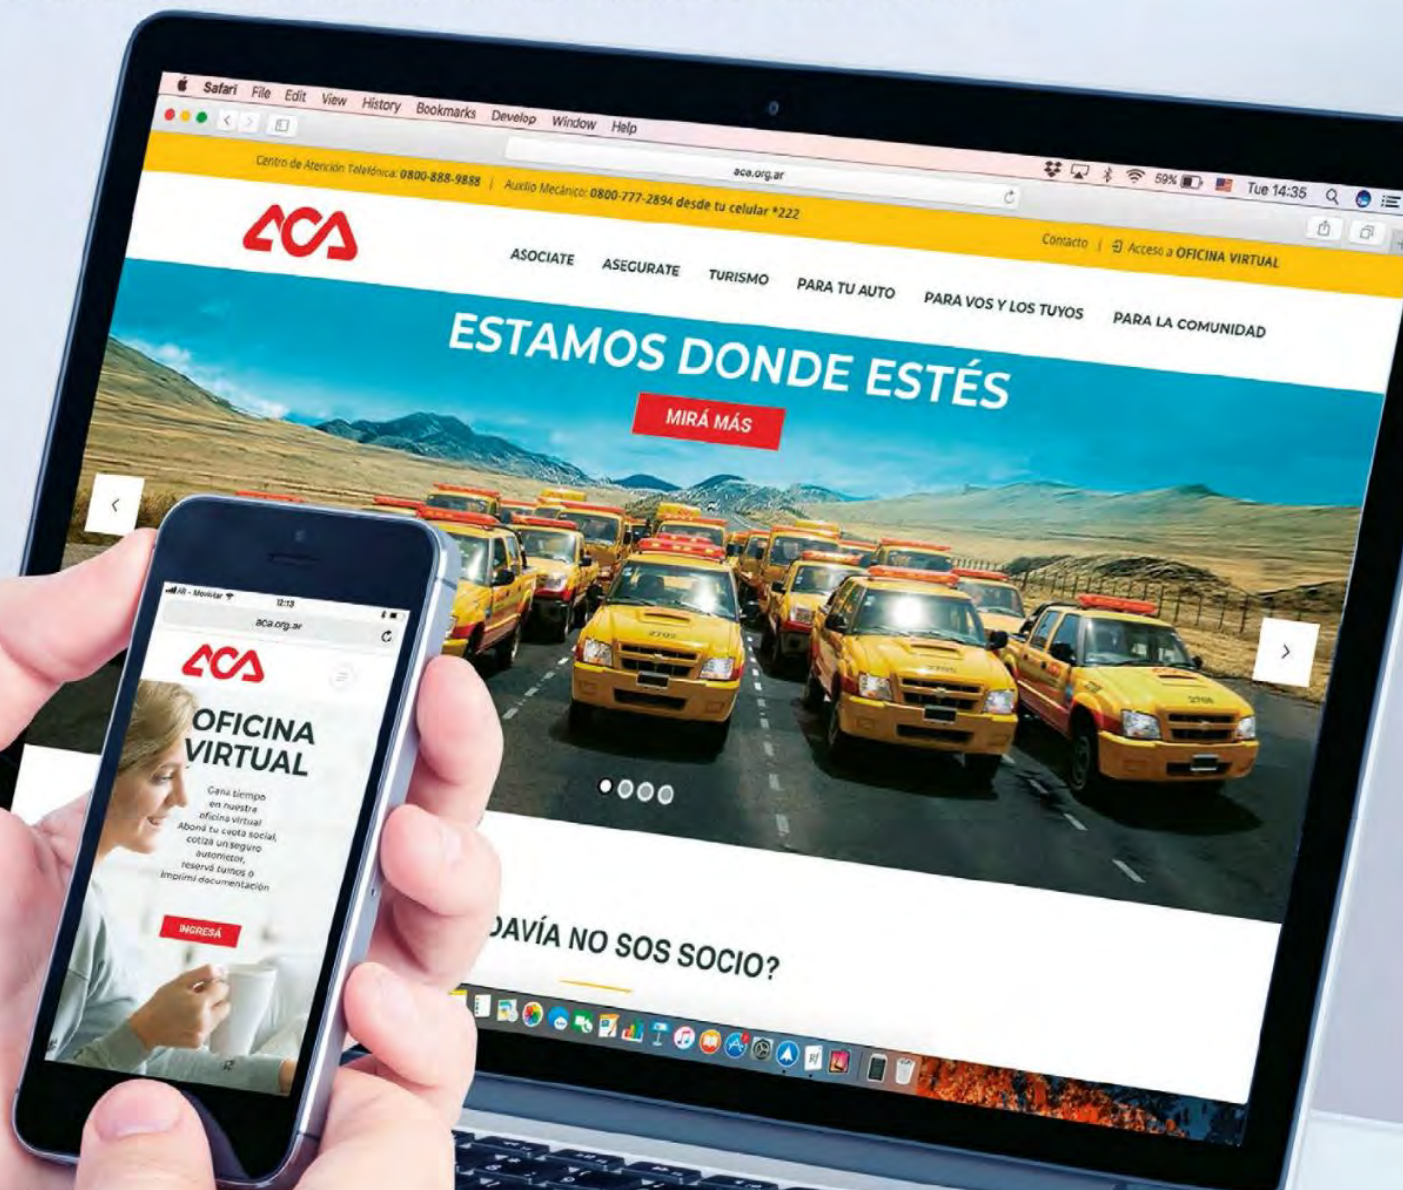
Safari File Edit View History Bookmarks Develop Window Help

aca.org.ar

59% Tue 14:35

Centro de Atención Telefónica: 0800-888-9888 | Auxilio Mecánico: 0800-777-2894 desde tu celular *222

Contacto | Acceso a OFICINA VIRTUAL

ACA

ASOCIATE ASEGURATE TURISMO PARA TU AUTO PARA VOS Y LOS TUYOS PARA LA COMUNIDAD

ESTAMOS DONDE ESTÉS

MIRÁ MÁS

‹

›

2703

2706

2705

DAVÍA NO SOS SOCIO?

AR - Movistar 12:13

aca.org.ar

ACA

OFICINA VIRTUAL

Ganá tiempo en nuestra oficina virtual. Aboná tu cuota social, cotizá un seguro automotor, reservá turnos o imprimí documentación

INGRESÁ